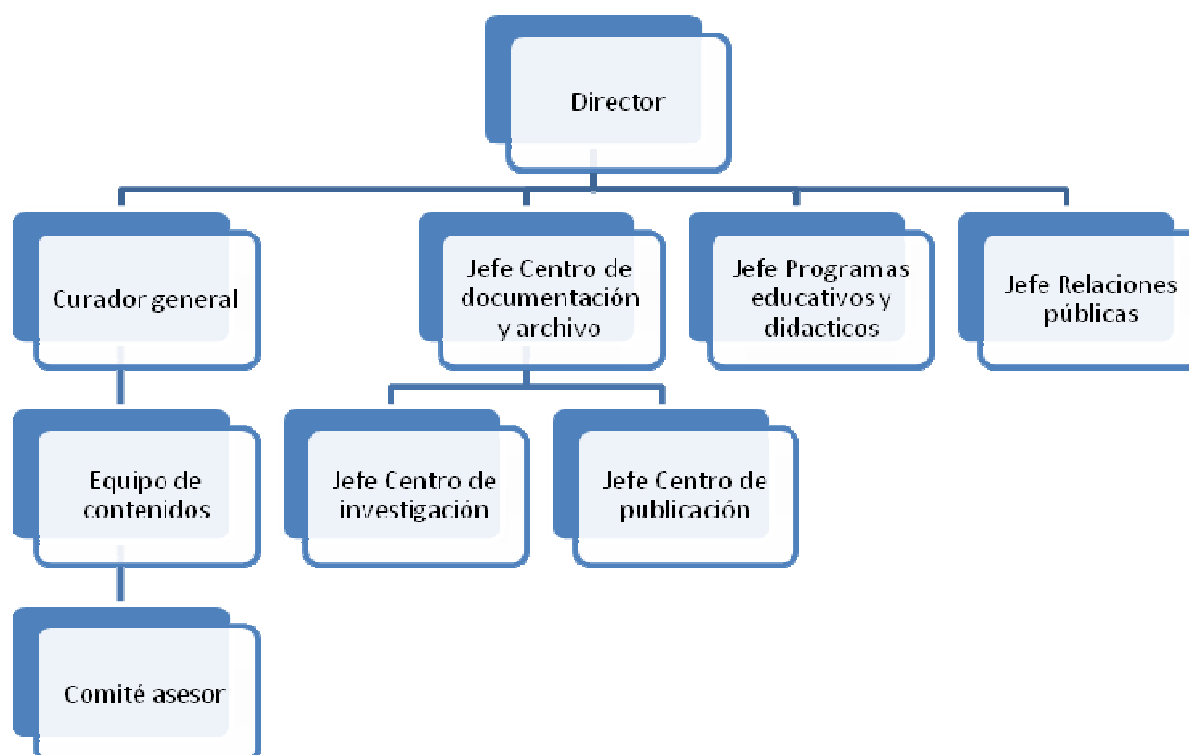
Director

Curador general

Jefe Centro de documentación y archivo

Jefe Programas educativos y didacticos

Jefe Relaciones públicas

Equipo de contenidos

Jefe Centro de investigación

Jefe Centro de publicación

Comité asesor